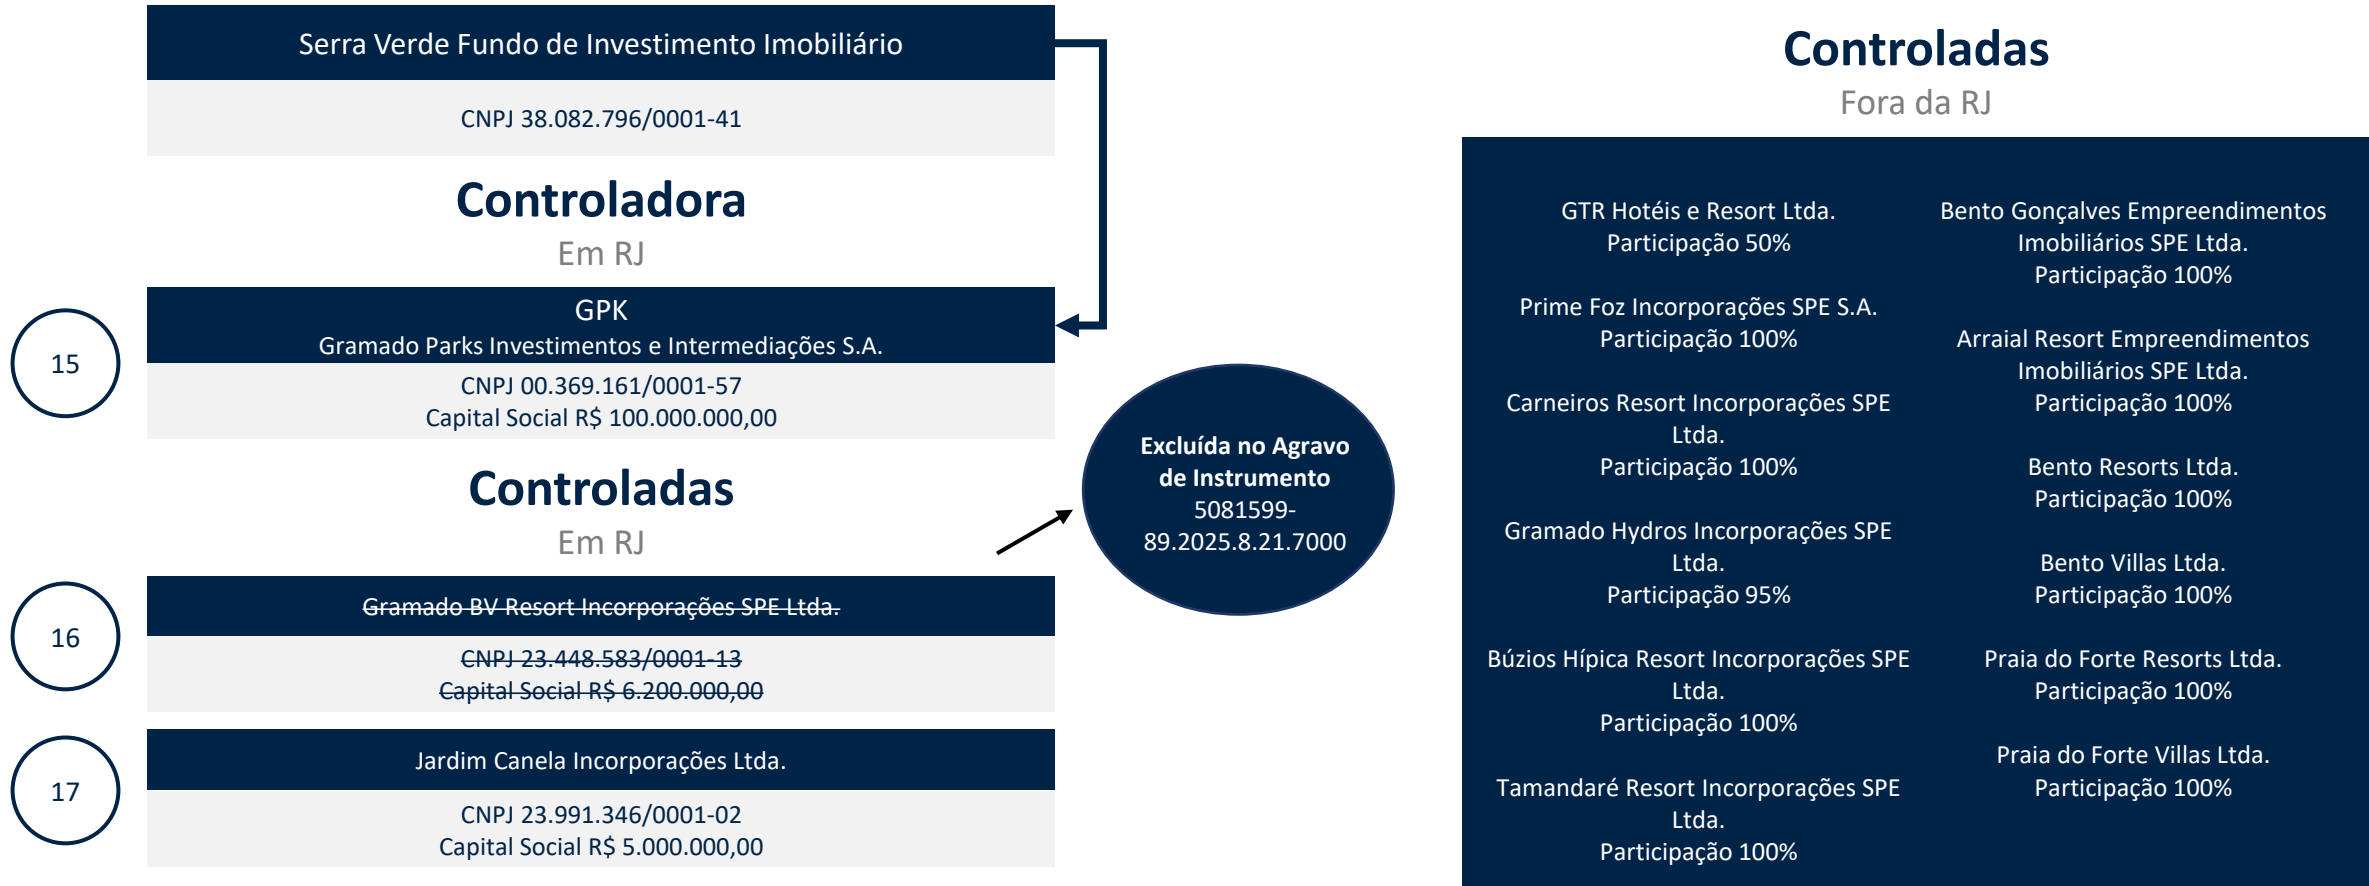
Serra Verde Fundo de Investimento Imobiliário

CNPJ 38.082.796/0001-41

Controladora

Em RJ

15

GPK
Gramado Parks Investimentos e Intermediações S.A.

CNPJ 00.369.161/0001-57
Capital Social R$ 100.000.000,00

Controladas

Em RJ

16

Gramado BV Resort Incorporações SPE Ltda.

CNPJ 23.448.583/0001-13
Capital Social R$ 6.200.000,00

17

Jardim Canela Incorporações Ltda.

CNPJ 23.991.346/0001-02
Capital Social R$ 5.000.000,00

Excluída no Agravo de Instrumento 5081599-89.2025.8.21.7000

Controladas

Fora da RJ

GTR Hotéis e Resort Ltda.
Participação 50%

Prime Foz Incorporações SPE S.A.
Participação 100%

Carneiros Resort Incorporações SPE Ltda.
Participação 100%

Gramado Hydros Incorporações SPE Ltda.
Participação 95%

Búzios Hípica Resort Incorporações SPE Ltda.
Participação 100%

Tamandaré Resort Incorporações SPE Ltda.
Participação 100%

Bento Gonçalves Empreendimentos Imobiliários SPE Ltda.
Participação 100%

Arraial Resort Empreendimentos Imobiliários SPE Ltda.
Participação 100%

Bento Resorts Ltda.
Participação 100%

Bento Villas Ltda.
Participação 100%

Praia do Forte Resorts Ltda.
Participação 100%

Praia do Forte Villas Ltda.
Participação 100%